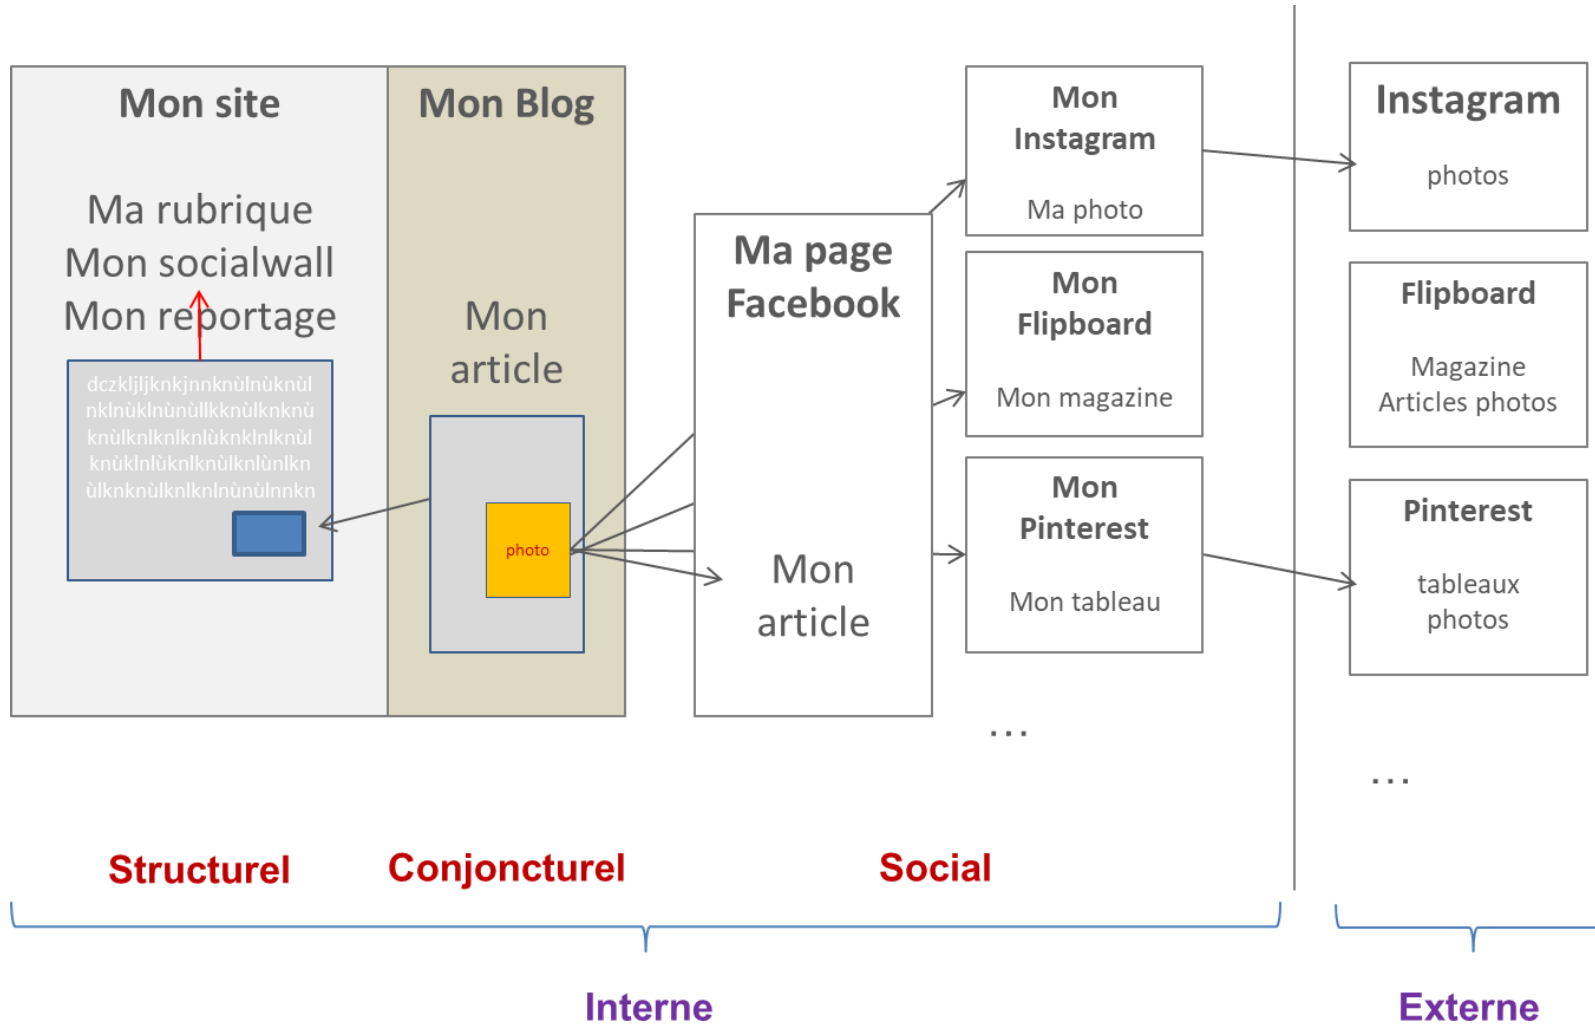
Mon site

Ma rubrique
Mon socialwall
Mon reportage

dczkljljknkjnnknùlnùknùl nklnùklnùnùllkknùlknknù knùlknlknlknlùknklnlknùl knùklnlùknlknùlknlùnlkn ùlknknùlknlknlnùnùlnnkn

Mon Blog

Mon article

photo

Ma page Facebook

Mon article

Mon Instagram

Ma photo

Mon Flipboard

Mon magazine

Mon Pinterest

Mon tableau

...

Instagram

photos

Flipboard

Magazine
Articles photos

Pinterest

tableaux
photos

...

Structurel

Conjoncturel

Social

Interne

Externe